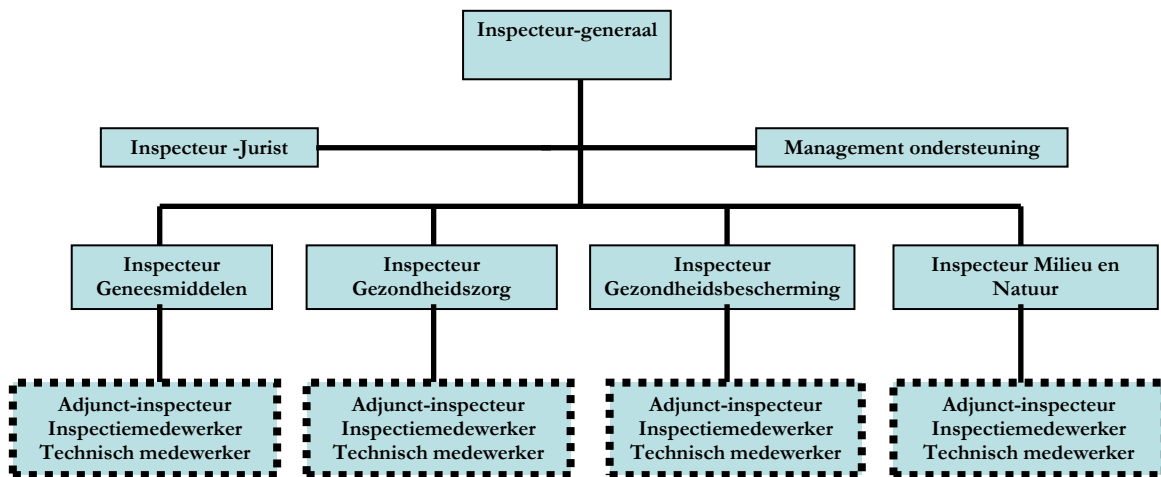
Inspecteur-generaal

Inspecteur -Jurist

Management ondersteuning

Inspecteur Geneesmiddelen

Inspecteur Gezondheidszorg

Inspecteur Gezondheidsbescherming

Inspecteur Milieu en Natuur

Adjunct-inspecteur
Inspectiemedewerker
Technisch medewerker

Adjunct-inspecteur
Inspectiemedewerker
Technisch medewerker

Adjunct-inspecteur
Inspectiemedewerker
Technisch medewerker

Adjunct-inspecteur
Inspectiemedewerker
Technisch medewerker